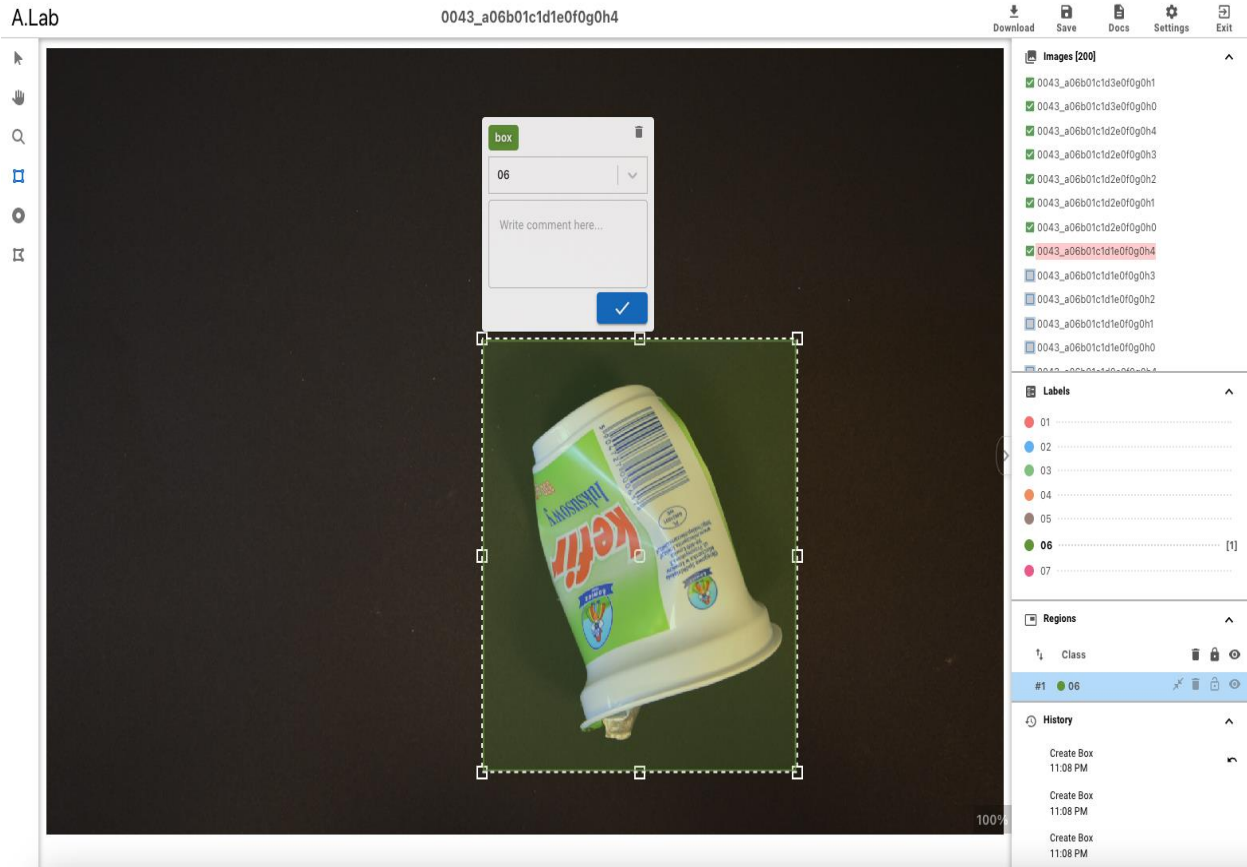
A.Lab

0043_a06b01c1d1e0f0g0h4

Download Save Docs Settings Exit

box

06

Write comment here...

✓

kefir

łaciaty

100%

Images [200]

0043_a06b01c1d3e0f0g0h1
0043_a06b01c1d3e0f0g0h0
0043_a06b01c1d2e0f0g0h4
0043_a06b01c1d2e0f0g0h3
0043_a06b01c1d2e0f0g0h2
0043_a06b01c1d2e0f0g0h1
0043_a06b01c1d2e0f0g0h0
0043_a06b01c1d1e0f0g0h4
0043_a06b01c1d1e0f0g0h3
0043_a06b01c1d1e0f0g0h2
0043_a06b01c1d1e0f0g0h1
0043_a06b01c1d1e0f0g0h0
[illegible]

Labels

01
02
03
04
05
06 [1]
07

Regions

Class

#1 06

History

Create Box
11:08 PM

Create Box
11:08 PM

Create Box
11:08 PM